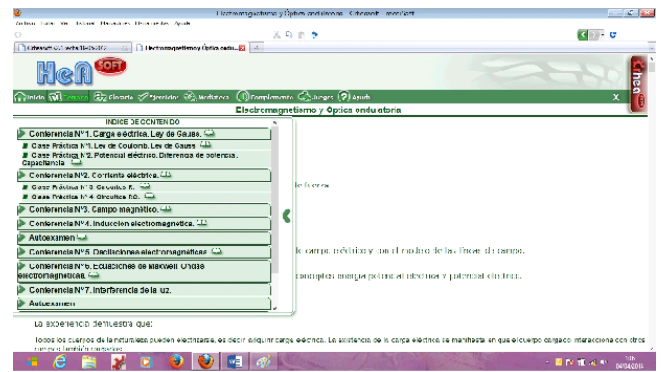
Electromagnetismo y Óptica ondulatoria - Citisoft - Mozilla Firefox

Archivo Editar Ver Historial Marcadores Herramientas Ayuda

Citisoft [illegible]

Electromagnetismo y Óptica ondu...

HeNSOFT

Inicio Temario Glosario Ejercicios Multimedia Complemento Juegos Ayuda

Electromagnetismo y Óptica ondulatoria

ÍNDICE DE CONTENIDO

Conferencia Nº1. Carga eléctrica. Ley de Gauss.

Clase Práctica Nº1. Ley de Coulomb. Ley de Gauss

Clase Práctica Nº2. Potencial eléctrico. Diferencia de potencial. Capacitancia

Conferencia Nº2. Corriente eléctrica.

Clase Práctica Nº3. Circuitos R.

Clase Práctica Nº4. Circuitos RC.

Conferencia Nº3. Campo magnético.

Conferencia Nº4. Inducción electromagnética.

Autoexamen

Conferencia Nº5. Oscilaciones electromagnéticas

Conferencia Nº6. Ecuaciones de Maxwell. Ondas electromagnéticas.

Conferencia Nº7. Interferencia de la luz.

Autoexamen

le fuerza.

l campo eléctrico y con el modelo de las líneas de campo.

conceptos energía potencial eléctrica y potencial eléctrico.

La experiencia demuestra que:

Todos los cuerpos de la naturaleza pueden electrizarse, es decir adquirir carga eléctrica. La existencia de la carga eléctrica se manifiesta en que el cuerpo cargado interacciona con otros cuerpos también cargados.

ESP 04/04/2016